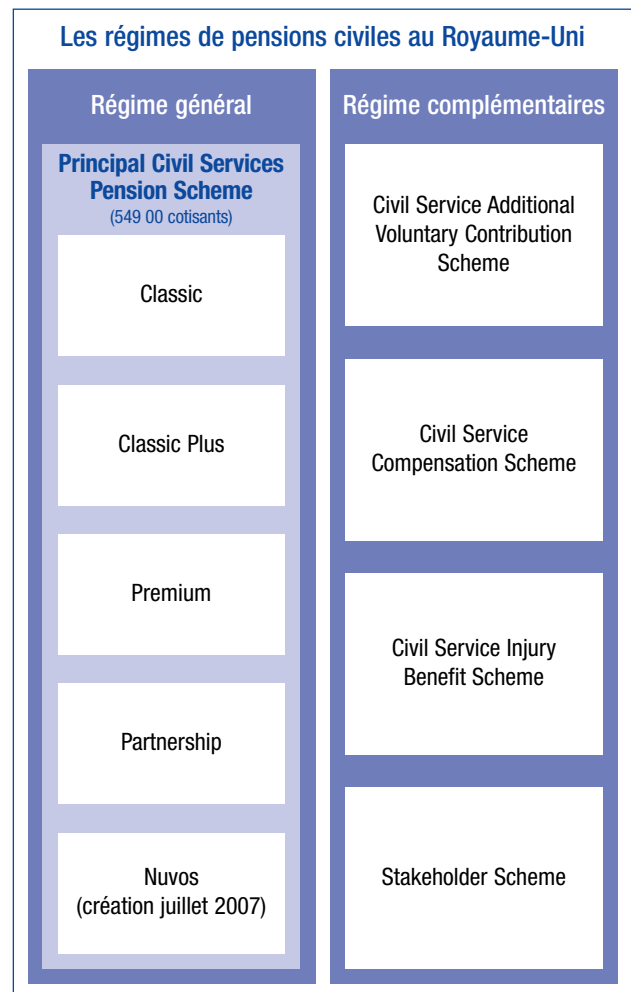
Les régimes de pensions civiles au Royaume-Uni

Régime général

Principal Civil Services Pension Scheme
(549 00 cotisants)

Classic

Classic Plus

Premium

Partnership

Nuvos
(création juillet 2007)

Régime complémentaires

Civil Service Additional Voluntary Contribution Scheme

Civil Service Compensation Scheme

Civil Service Injury Benefit Scheme

Stakeholder Scheme